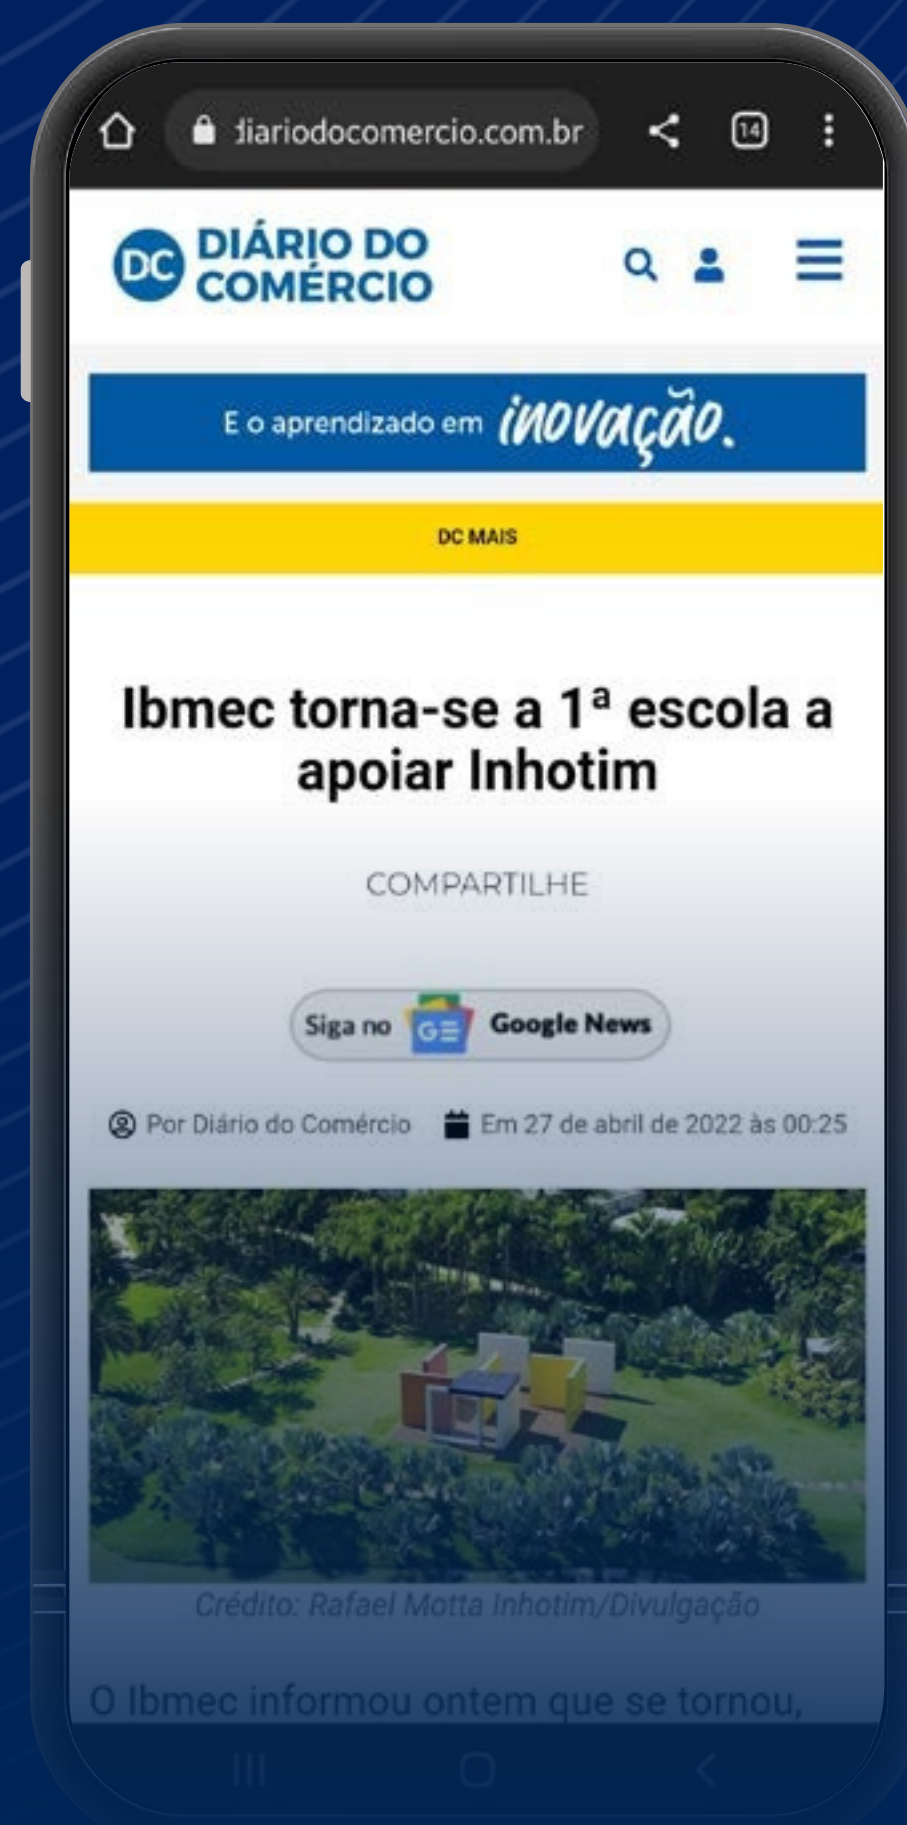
diariodocomercio.com.br

14

DC DIÁRIO DO COMÉRCIO

E o aprendizado em inovação.

DC MAIS

Ibmec torna-se a 1ª escola a apoiar Inhotim

COMPARTILHE

Siga no Google News

Por Diário do Comércio Em 27 de abril de 2022 às 00:25

Crédito: Rafael Motta Inhotim/Divulgação

O Ibmec informou ontem que se tornou,